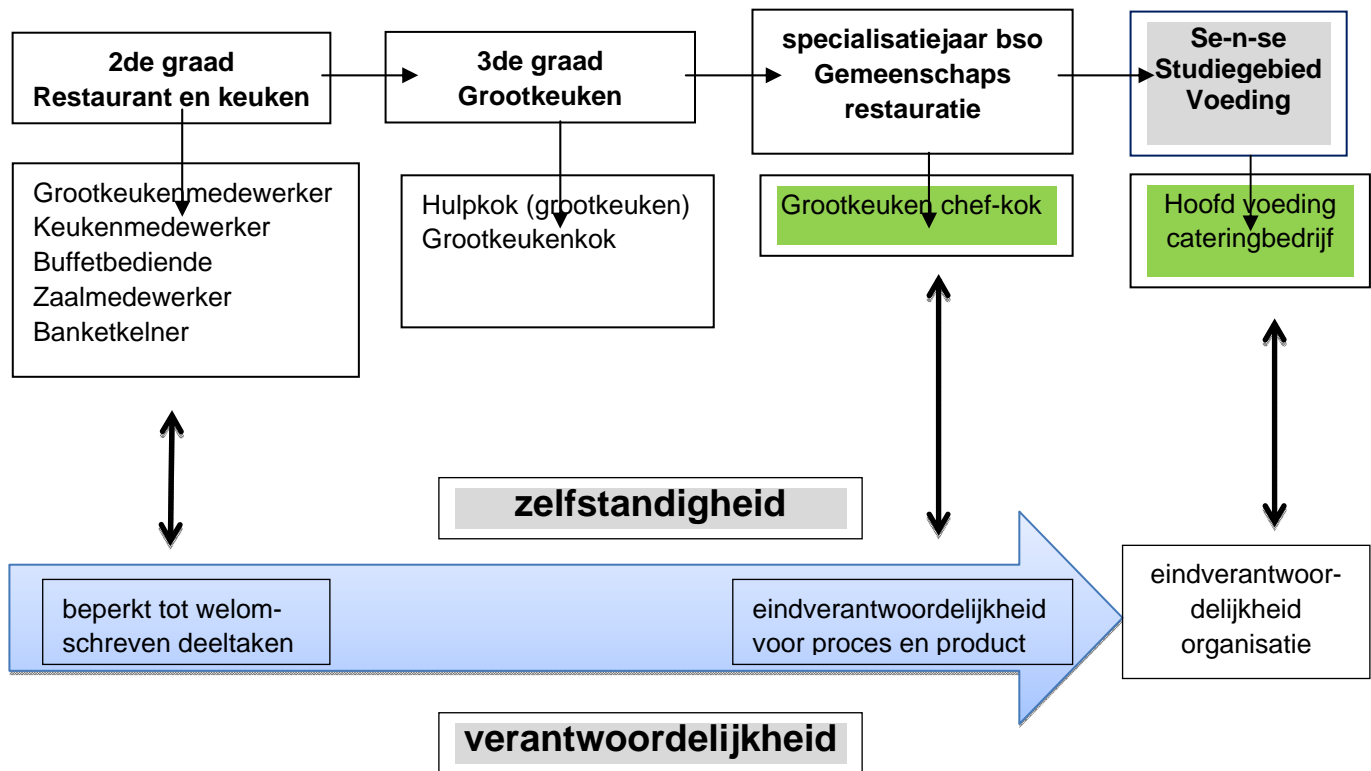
2de graad
Restaurant en keuken

3de graad
Grootkeuken

specialisatiejaar bso
Gemeenschaps
restauratie

Se-n-se
Studiegebied
Voeding

Grootkeukenmedewerker
Keukenmedewerker
Buffetbediende
Zaalmedewerker
Banketkelner

Hulpkok (grootkeuken)
Grootkeukenkok

Grootkeuken chef-kok

Hoofd voeding
cateringbedrijf

zelfstandigheid

beperkt tot welomschreven deeltaken

eindverantwoordelijkheid
voor proces en product

eindverantwoordelijkheid
organisatie

verantwoordelijkheid